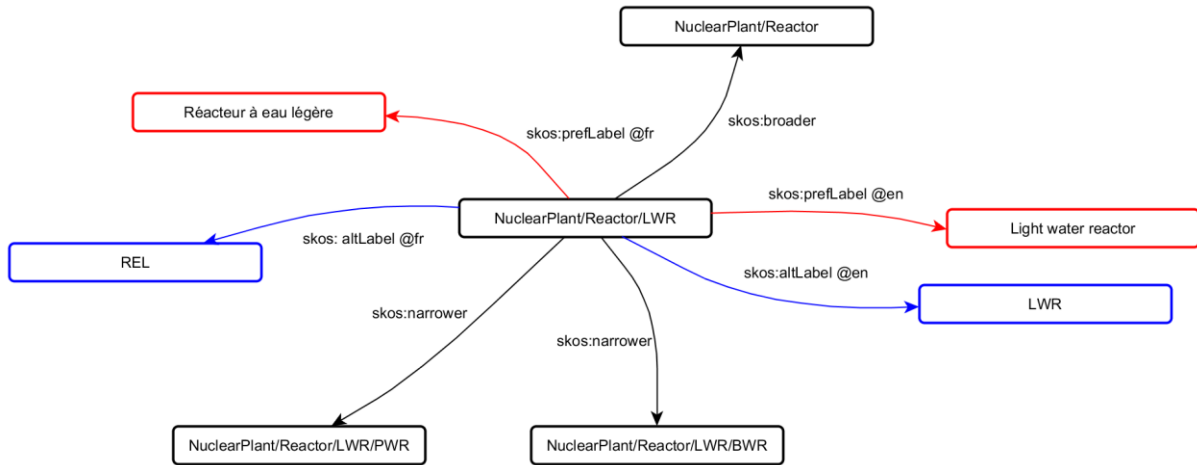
NuclearPlant/Reactor

Réacteur à eau légère

skos:prefLabel @fr

skos:broader

skos:prefLabel @en

NuclearPlant/Reactor/LWR

Light water reactor

skos: altLabel @fr

REL

skos:altLabel @en

LWR

skos:narrower

skos:narrower

NuclearPlant/Reactor/LWR/PWR

NuclearPlant/Reactor/LWR/BWR